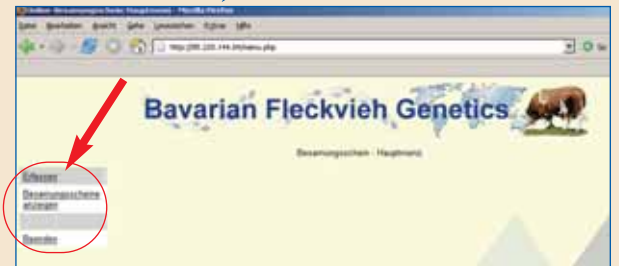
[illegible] Besamungsscheine Hauptmenü - Mozilla Firefox

Datei Bearbeiten Ansicht Gehe Lesezeichen Extras Hilfe

http://85.220.144.35/menu.php

Bavarian Fleckvieh Genetics

Besamungsschein - Hauptmenü

Erfassen

Besamungsscheine anzeigen

Beenden